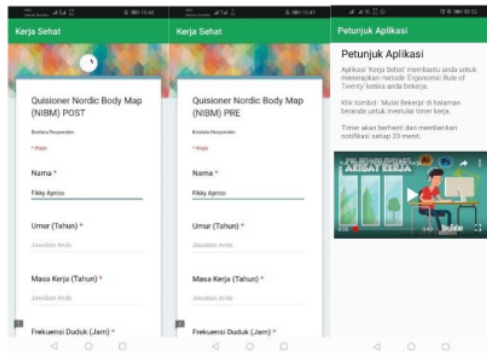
Kerja Sehat

Quisioner Nordic Body Map (NIBM) POST

Biodata Responden

* Wajib

Nama *

Fikky Apriza

Umur (Tahun) *

Jawaban Anda

Masa Kerja (Tahun) *

Jawaban Anda

Frekuensi Duduk (Jam) *

Kerja Sehat

Quisioner Nordic Body Map (NIBM) PRE

Biodata Responden

* Wajib

Nama *

Fikky Apriza

Umur (Tahun) *

Jawaban Anda

Masa Kerja (Tahun) *

Jawaban Anda

Frekuensi Duduk (Jam) *

Petunjuk Aplikasi

Petunjuk Aplikasi

Aplikasi 'Kerja Sehat' membantu anda untuk menerapkan metode 'Ergonomic Rule of Twenty' ketika anda bekerja.

Klik tombol 'Mulai Bekerja' di halaman beranda untuk memulai timer kerja.

Timer akan berhenti dan memberikan notifikasi setiap 20 menit.

AKIBAT KERJA

YouTube